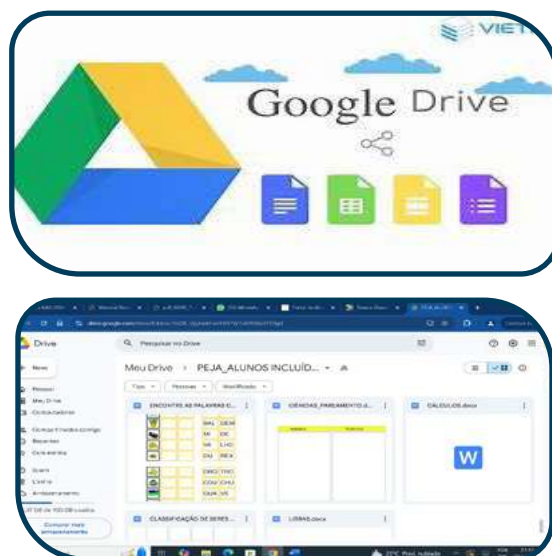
VIET

Google Drive

Drive

Pesquisar no Drive

New

Meu Drive › PEJA_ALUNOS INCLUÍD... ▾

Tipo ▾ Pessoas ▾ Modificado ▾

ENCONTRE AS PALAVRAS C...

CIÊNCIAS_PARAMENTO (I...

CALCULOS.docx

CLASSIFICAÇÃO DE SERES...

LIBRAS.docx

W

Comprar mais armazenamento